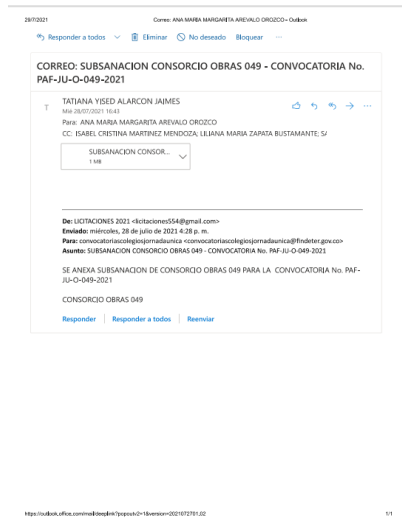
28/7/2021 Correo: ANA MARIA MARGARITA AREVALO OROZCO - Outlook

Responder a todos | Eliminar | No deseado | Bloquear | ···

CORREO: SUBSANACION CONSORCIO OBRAS 049 - CONVOCATORIA No. PAF-JU-O-049-2021

T TATIANA YISED ALARCON JAIMES
Mié 28/07/2021 16:43
Para: ANA MARIA MARGARITA AREVALO OROZCO
CC: ISABEL CRISTINA MARTINEZ MENDOZA; LILIANA MARIA ZAPATA BUSTAMANTE; S/

SUBSANACION CONSOR...
1 MB

De: LICITACIONES 2021 <licitaciones554@gmail.com>
Enviado: miércoles, 28 de julio de 2021 4:28 p. m.
Para: convocatoriascolegiosjornadaunica <convocatoriascolegiosjornadaunica@findeter.gov.co>
Asunto: SUBSANACION CONSORCIO OBRAS 049 - CONVOCATORIA No. PAF-JU-O-049-2021

SE ANEXA SUBSANACION DE CONSORCIO OBRAS 049 PARA LA CONVOCATORIA No. PAF-JU-O-049-2021

CONSORCIO OBRAS 049

Responder | Responder a todos | Reenviar

https://outlook.office.com/mail/deeplink?popoutv2=1&version=20210727001.02 1/1